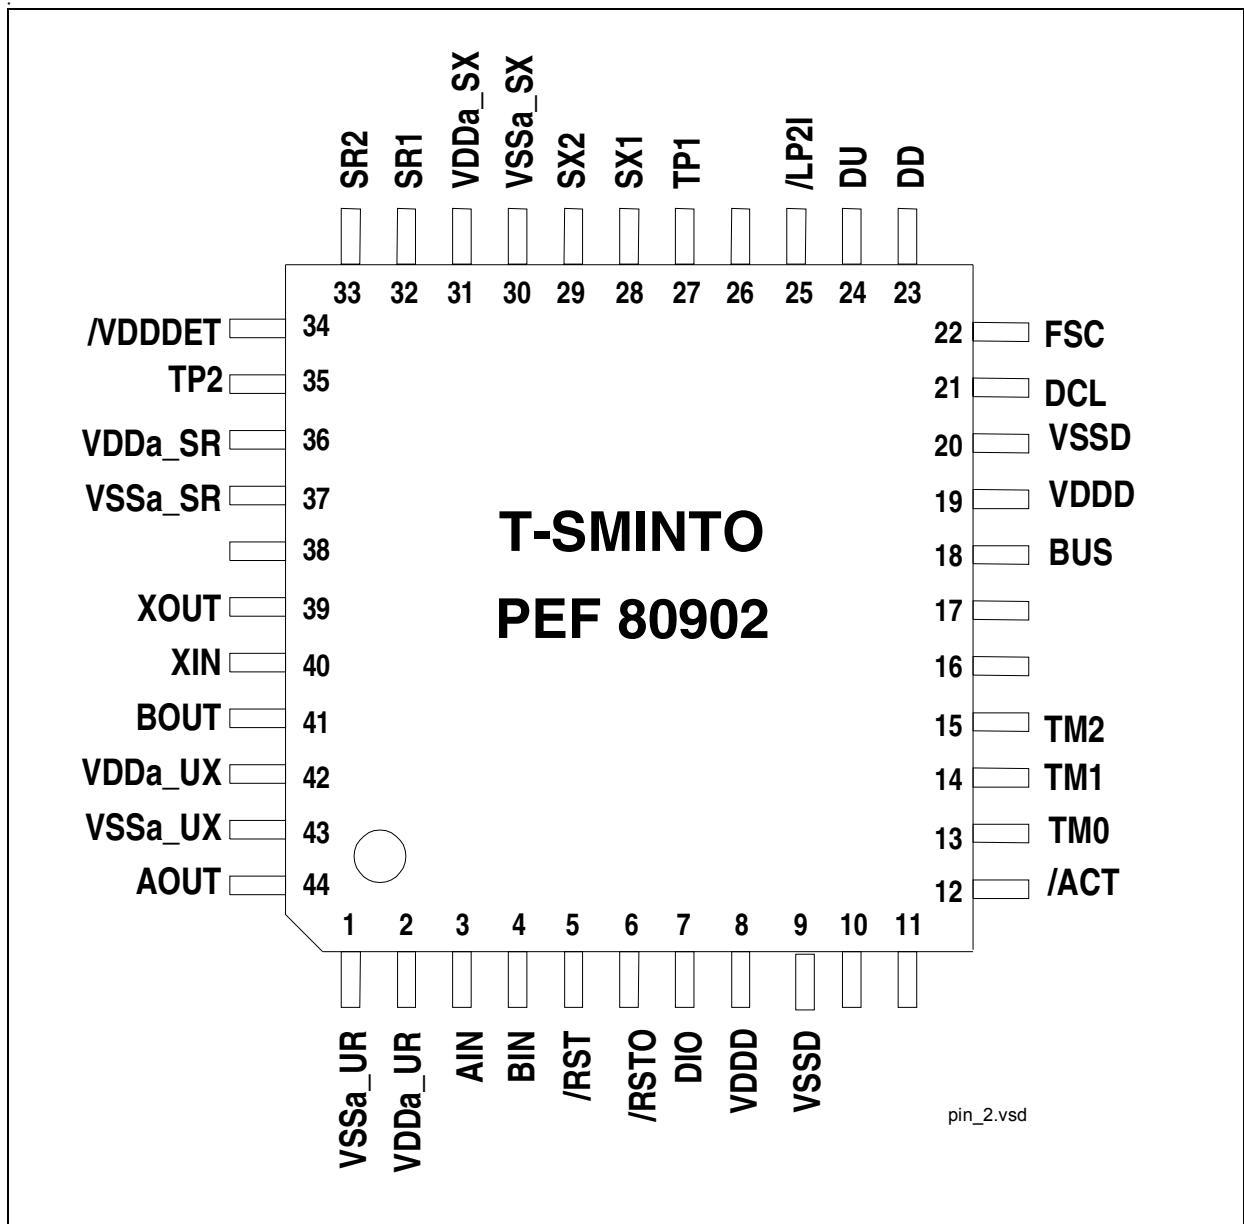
SR2 SR1 VDDa_SX VSSa_SX SX2 SX1 TP1 /LP2I DU DD

33 32 31 30 29 28 27 26 25 24 23

/VDDDET 34
TP2 35
VDDa_SR 36
VSSa_SR 37
38
XOUT 39
XIN 40
BOUT 41
VDDa_UX 42
VSSa_UX 43
AOUT 44

22 FSC
21 DCL
20 VSSD
19 VDDD
18 BUS
17
16
15 TM2
14 TM1
13 TM0
12 /ACT

T-SMINTO

PEF 80902

1 2 3 4 5 6 7 8 9 10 11

VSSa_UR VDDa_UR AIN BIN /RST /RSTO DIO VDDD VSSD

pin_2.vsd